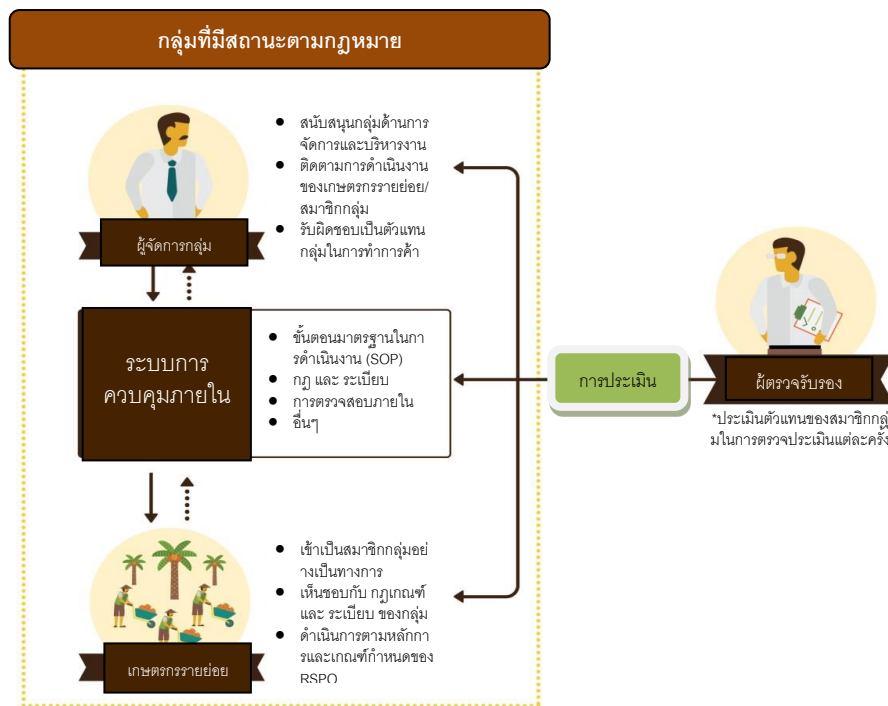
กลุ่มที่มีสถานะตามกฎหมาย

- สนับสนุนกลุ่มด้านการจัดการและบริหารงาน
- ติดตามการดำเนินงานของเกษตรกรรายย่อย/สมาชิกกลุ่ม
- รับผิดชอบเป็นตัวแทนกลุ่มในการทำการค้า

ผู้จัดการกลุ่ม

ระบบการควบคุมภายใน

- ขั้นตอนมาตรฐานในการดำเนินงาน (SOP)
- กฎ และ ระเบียบ
- การตรวจสอบภายใน
- อื่นๆ

การประเมิน

ผู้ตรวจรับรอง

*ประเมินตัวแทนของสมาชิกกลุ่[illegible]
มในการตรวจประเมินแต่ละครั้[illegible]

- เข้าเป็นสมาชิกกลุ่มอย่างเป็นทางการ
- เห็นชอบกับ กฎเกณฑ์ และ ระเบียบ ของกลุ่ม
- ดำเนินการตามหลักการและเกณฑ์กำหนดของ RSPO

เกษตรกรรายย่อย